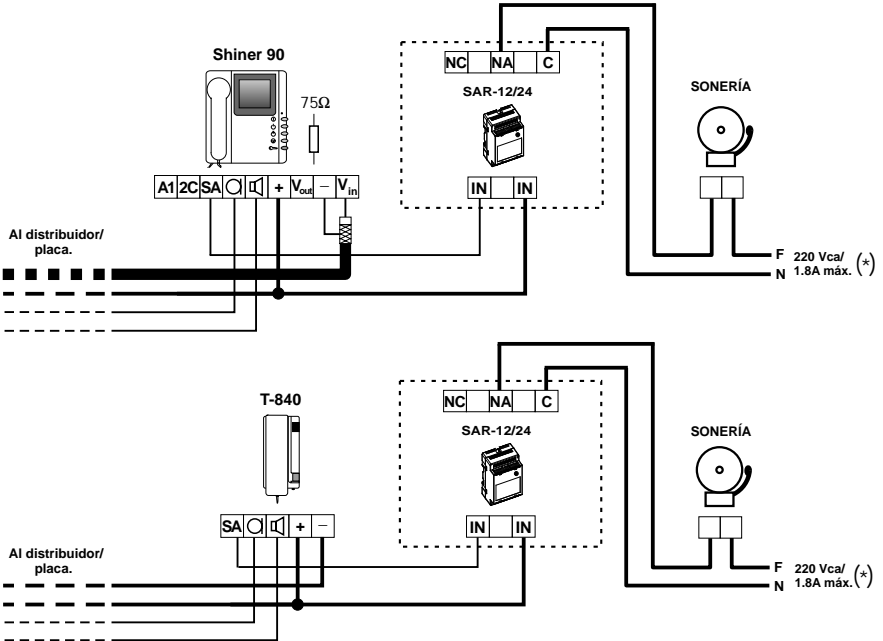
Shiner 90

$75\Omega$

A1 | 2C | SA | + | $V_{out}$ | – | $V_{in}$

NC | NA | C

SAR-12/24

IN | IN

SONERÍA

Al distribuidor/ placa.

F
N
220 Vca/ 1.8A máx. (*)

T-840

SA | + | –

NC | NA | C

SAR-12/24

IN | IN

SONERÍA

Al distribuidor/ placa.

F
N
220 Vca/ 1.8A máx. (*)